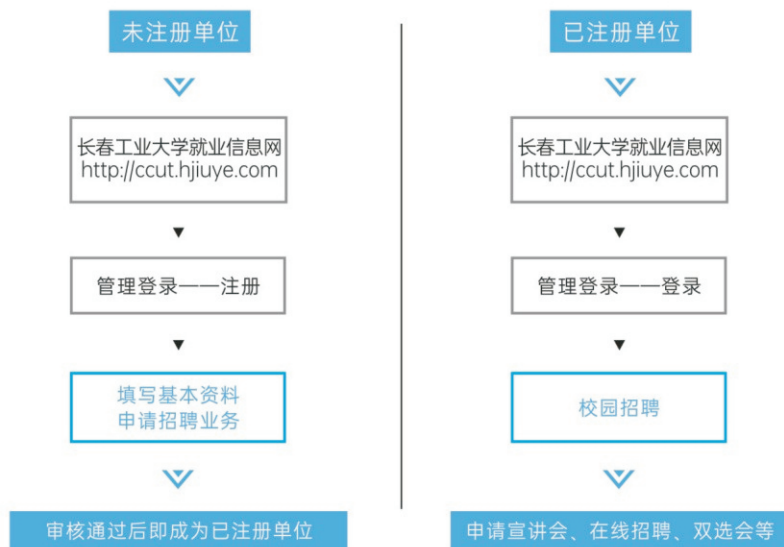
未注册单位

长春工业大学就业信息网
http://ccut.hjiuye.com

管理登录——注册

填写基本资料
申请招聘业务

审核通过后即成为已注册单位

已注册单位

长春工业大学就业信息网
http://ccut.hjiuye.com

管理登录——登录

校园招聘

申请宣讲会、在线招聘、双选会等